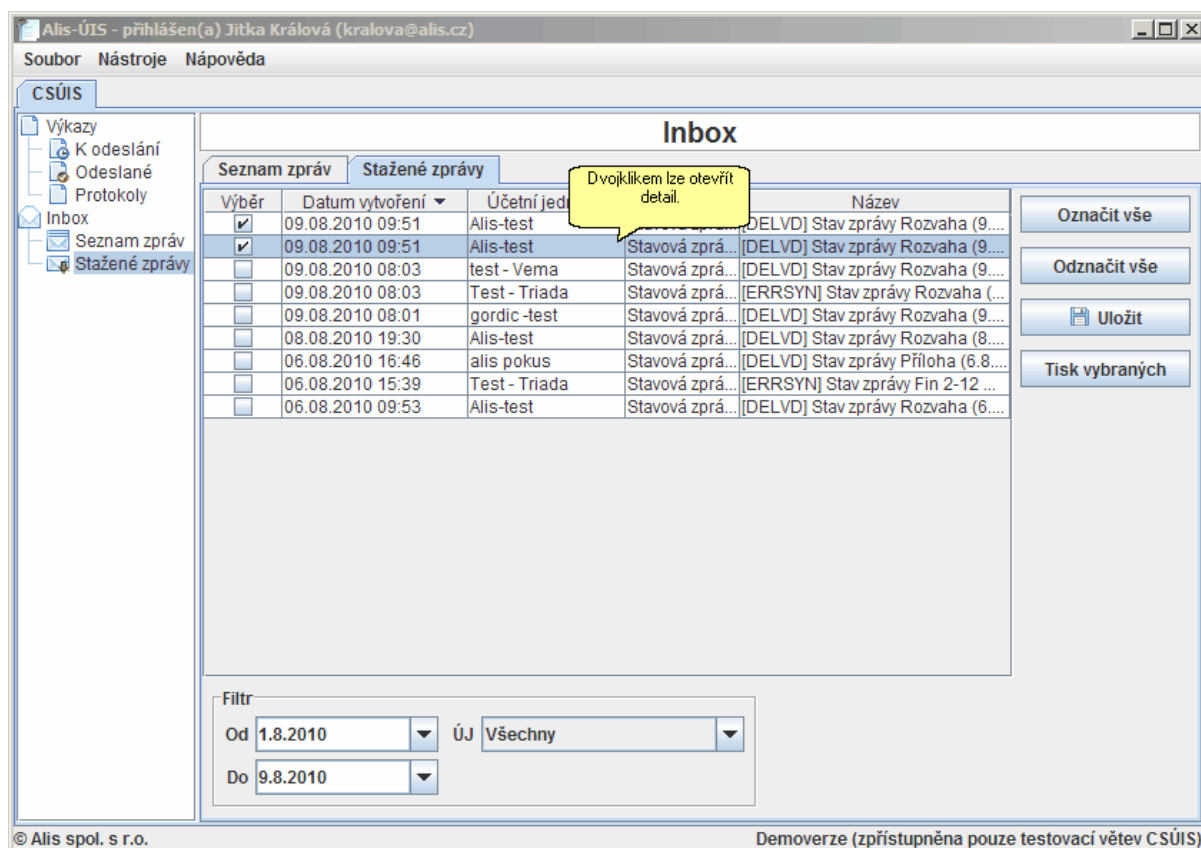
Alis-ÚIS - přihlášen(a) Jitka Králová (kralova@alis.cz)

Soubor Nástroje Nápověda

CSÚIS

Výkazy
K odeslání
Odeslané
Protokoly
Inbox
Seznam zpráv
Stažené zprávy

Inbox

Seznam zpráv | Stažené zprávy

Dvojklikem lze otevřít detail.

| Výběr | Datum vytvoření | Účetní jedn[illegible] | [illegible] | Název |
|---|---|---|---|---|
| ✔ | 09.08.2010 09:51 | Alis-test | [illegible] | [DELVD] Stav zprávy Rozvaha (9.... |
| ✔ | 09.08.2010 09:51 | Alis-test | Stavová zprá... | [DELVD] Stav zprávy Rozvaha (9.... |
| | 09.08.2010 08:03 | test - Vema | Stavová zprá... | [DELVD] Stav zprávy Rozvaha (9.... |
| | 09.08.2010 08:03 | Test - Triada | Stavová zprá... | [ERRSYN] Stav zprávy Rozvaha (... |
| | 09.08.2010 08:01 | gordic -test | Stavová zprá... | [DELVD] Stav zprávy Rozvaha (9.... |
| | 08.08.2010 19:30 | Alis-test | Stavová zprá... | [DELVD] Stav zprávy Rozvaha (8.... |
| | 06.08.2010 16:46 | alis pokus | Stavová zprá... | [DELVD] Stav zprávy Příloha (6.8.... |
| | 06.08.2010 15:39 | Test - Triada | Stavová zprá... | [ERRSYN] Stav zprávy Fin 2-12 ... |
| | 06.08.2010 09:53 | Alis-test | Stavová zprá... | [DELVD] Stav zprávy Rozvaha (6.... |

Označit vše
Odznačit vše
Uložit
Tisk vybraných

Filtr
Od 1.8.2010
ÚJ Všechny
Do 9.8.2010

© Alis spol. s r.o.
Demoverze (zpřístupněna pouze testovací větev CSÚIS)